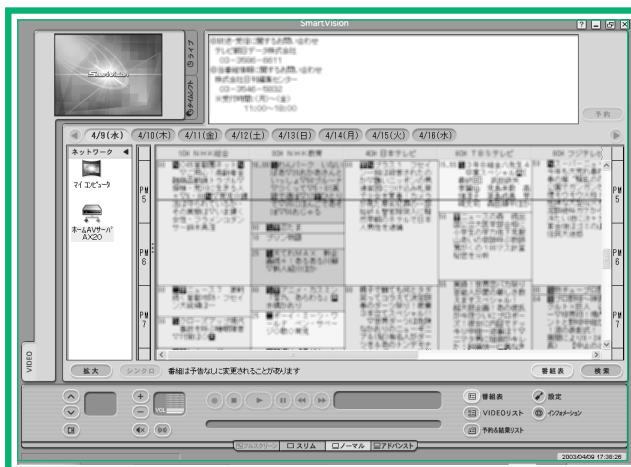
SmartVision

ライブ
タイムシフト

◎番組・受信に関するお問い合わせ
テレビ朝日データ株式会社
03-3586-8611
◎各種情報に関するお問い合わせ
株式会社日刊編集センター
03-3546-5832
※受付時間（月〜金）
11:00〜18:00

予約

4/9(水) 4/10(木) 4/11(金) 4/12(土) 4/13(日) 4/14(月) 4/15(火) 4/16(水)

ネットワーク
マイコンピュータ
ホームAVサーバ AX20

PM 5
PM 6
PM 7

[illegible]

拡大　シンクロ　番組は予告なしに変更されることがあります　番組表　検索

VIDEO

VOL

番組表
VIDEOリスト
予約&結果リスト
設定
インフォメーション

フルスクリーン　スリム　ノーマル　アドバンスト

2003/04/09 17:36:26